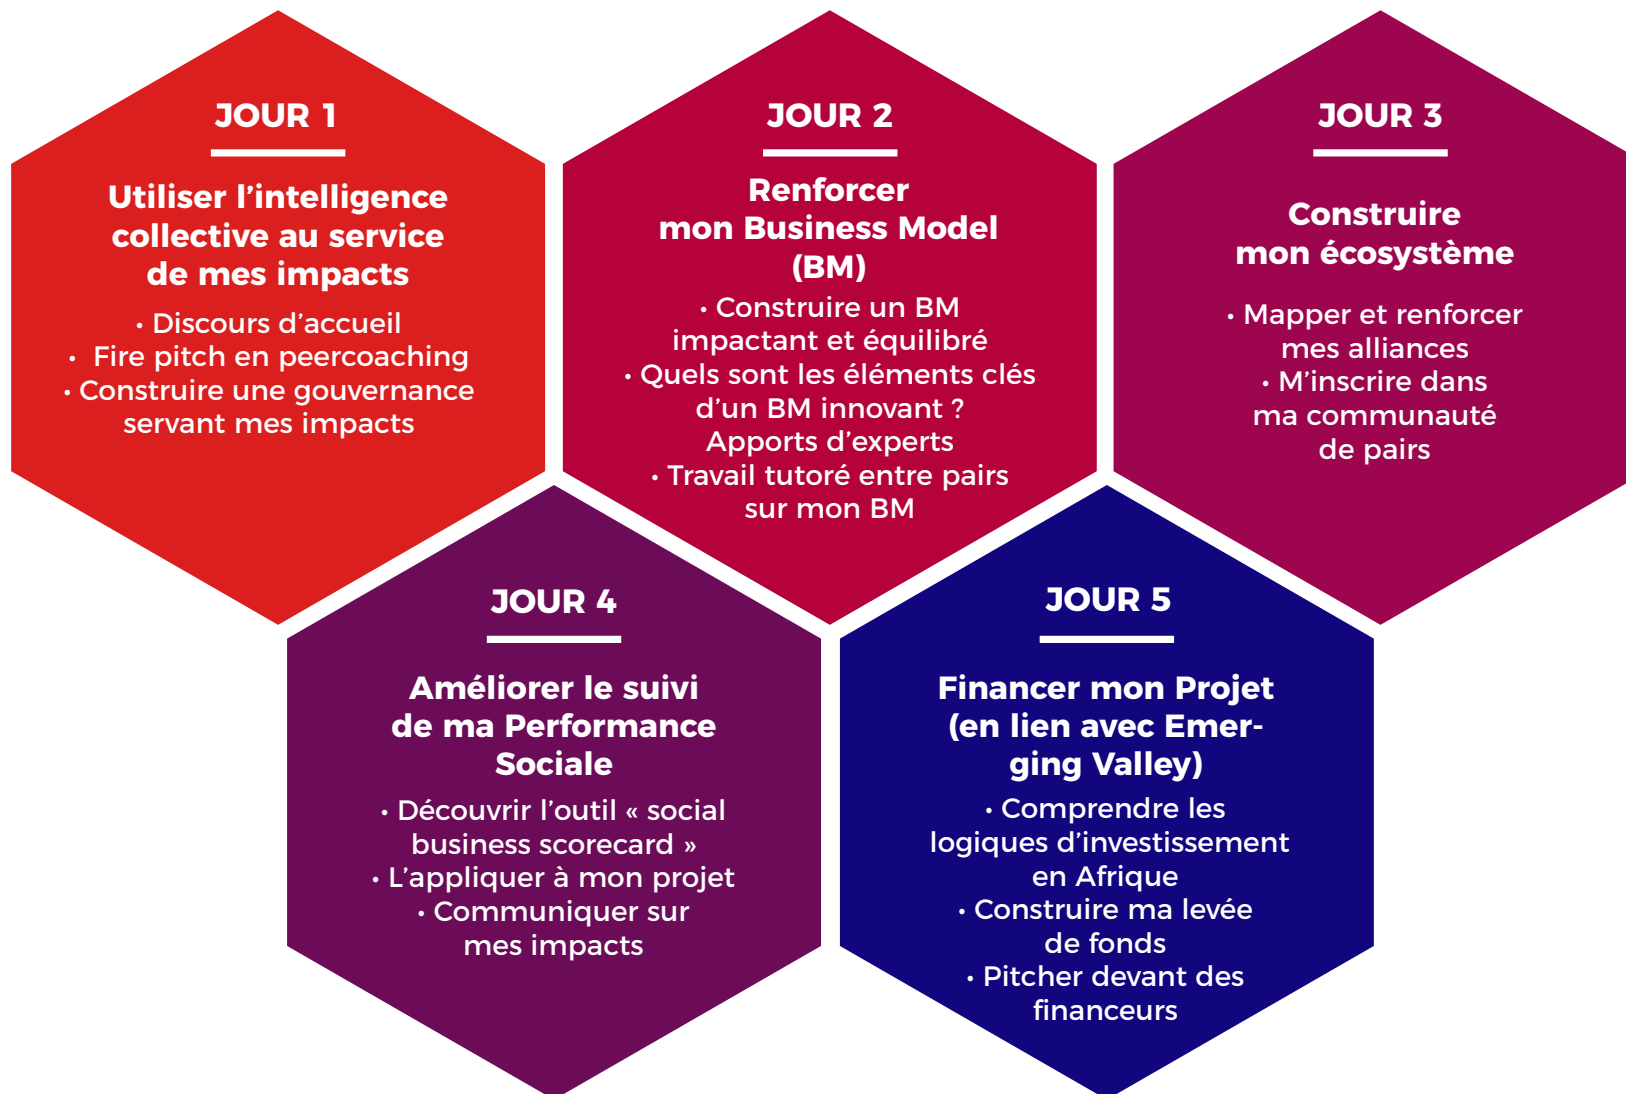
JOUR 1

Utiliser l’intelligence collective au service de mes impacts

• Discours d’accueil
• Fire pitch en peercoaching
• Construire une gouvernance servant mes impacts

JOUR 2

Renforcer mon Business Model (BM)

• Construire un BM impactant et équilibré
• Quels sont les éléments clés d’un BM innovant ? Apports d’experts
• Travail tutoré entre pairs sur mon BM

JOUR 3

Construire mon écosystème

• Mapper et renforcer mes alliances
• M’inscrire dans ma communauté de pairs

JOUR 4

Améliorer le suivi de ma Performance Sociale

• Découvrir l’outil « social business scorecard »
• L’appliquer à mon projet
• Communiquer sur mes impacts

JOUR 5

Financer mon Projet (en lien avec Emerging Valley)

• Comprendre les logiques d’investissement en Afrique
• Construire ma levée de fonds
• Pitcher devant des financeurs